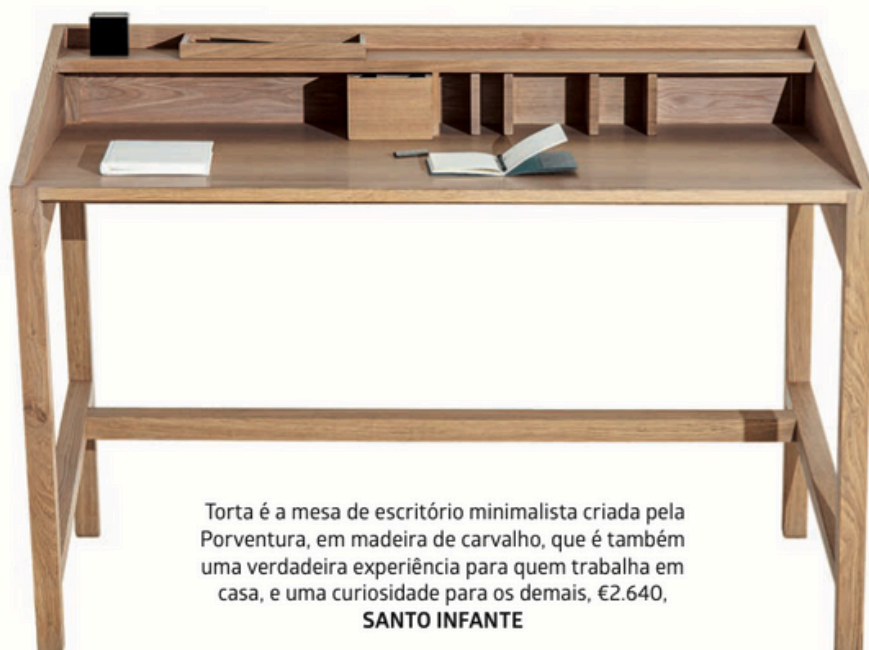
Torta é a mesa de escritório minimalista criada pela Porventura, em madeira de carvalho, que é também uma verdadeira experiência para quem trabalha em casa, e uma curiosidade para os demais, €2.640, SANTO INFANTE